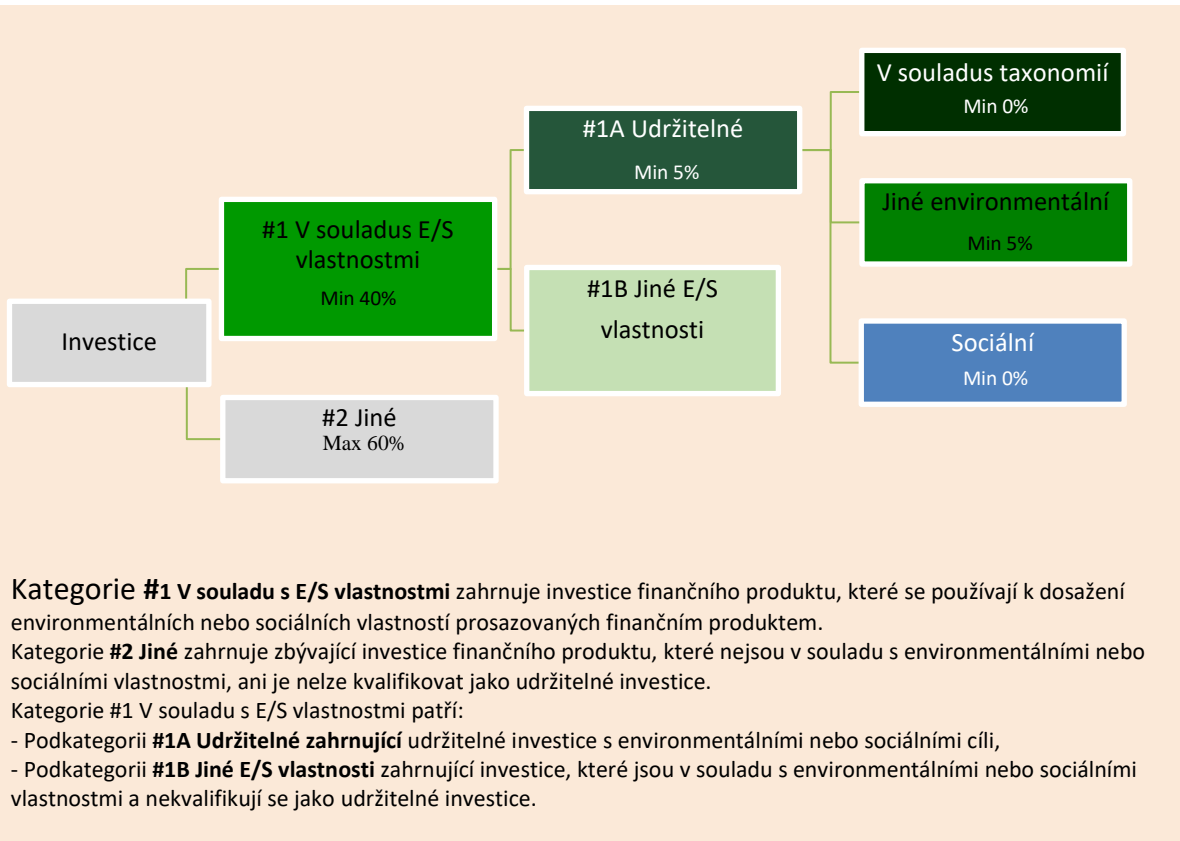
V souladus taxonomií
Min 0%

#1A Udržitelné
Min 5%

Jiné environmentální
Min 5%

#1 V souladus E/S vlastnostmi
Min 40%

#1B Jiné E/S vlastnosti

Investice

Sociální
Min 0%

#2 Jiné
Max 60%

Kategorie **#1 V souladu s E/S vlastnostmi** zahrnuje investice finančního produktu, které se používají k dosažení environmentálních nebo sociálních vlastností prosazovaných finančním produktem.
Kategorie **#2 Jiné** zahrnuje zbývající investice finančního produktu, které nejsou v souladu s environmentálními nebo sociálními vlastnostmi, ani je nelze kvalifikovat jako udržitelné investice.
Kategorie #1 V souladu s E/S vlastnostmi patří:
- Podkategorii **#1A Udržitelné zahrnující** udržitelné investice s environmentálními nebo sociálními cíli,
- Podkategorii **#1B Jiné E/S vlastnosti** zahrnující investice, které jsou v souladu s environmentálními nebo sociálními vlastnostmi a nekvalifikují se jako udržitelné investice.